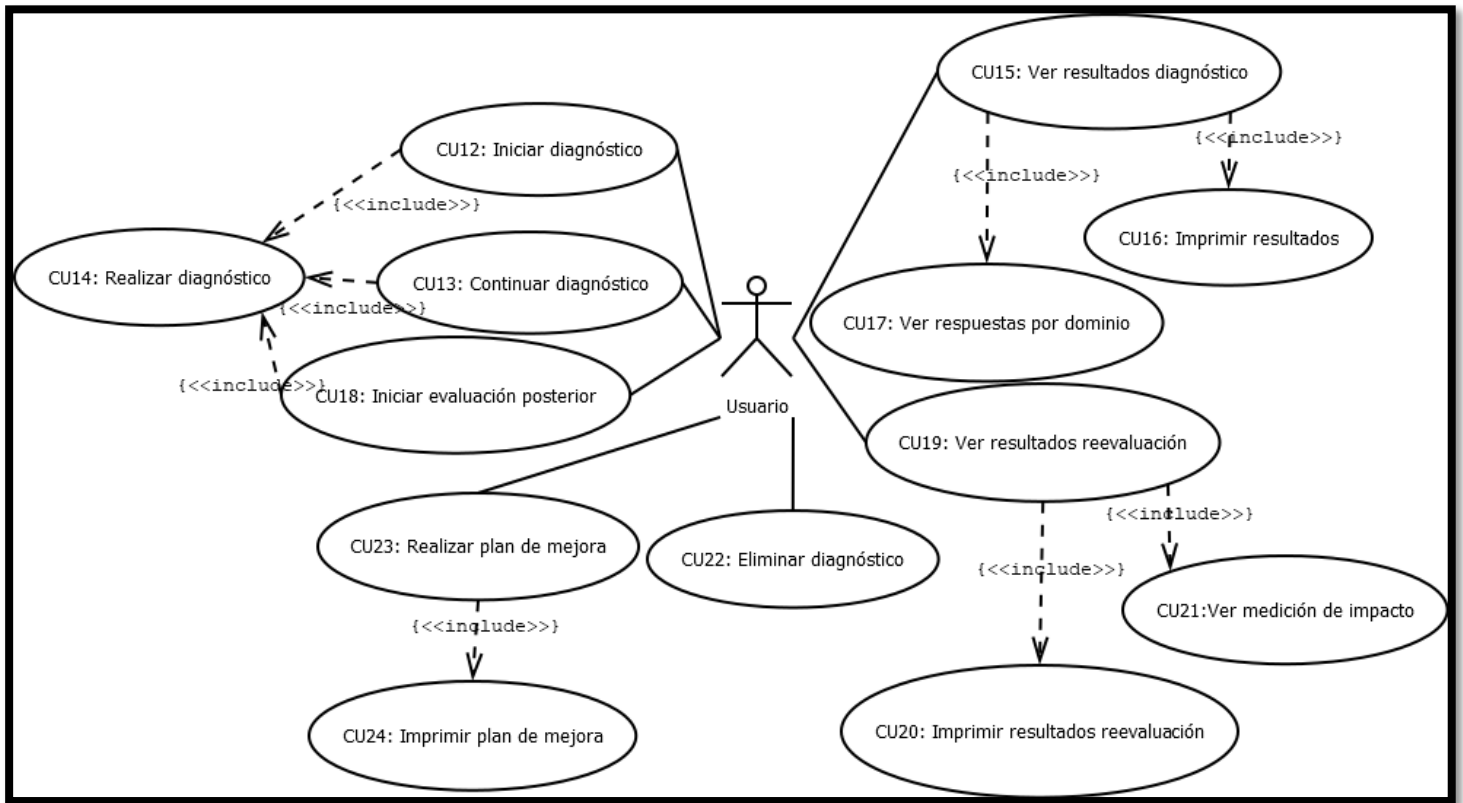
CU15: Ver resultados diagnóstico

{<<include>>}

{<<include>>}

CU12: Iniciar diagnóstico

CU16: Imprimir resultados

{<<include>>}

CU14: Realizar diagnóstico

CU13: Continuar diagnóstico

{<<include>>}

CU17: Ver respuestas por dominio

{<<include>>}

CU18: Iniciar evaluación posterior

Usuario

CU19: Ver resultados reevaluación

{<<include>>}

{<<include>>}

CU23: Realizar plan de mejora

CU22: Eliminar diagnóstico

{<<include>>}

CU21:Ver medición de impacto

CU24: Imprimir plan de mejora

CU20: Imprimir resultados reevaluación